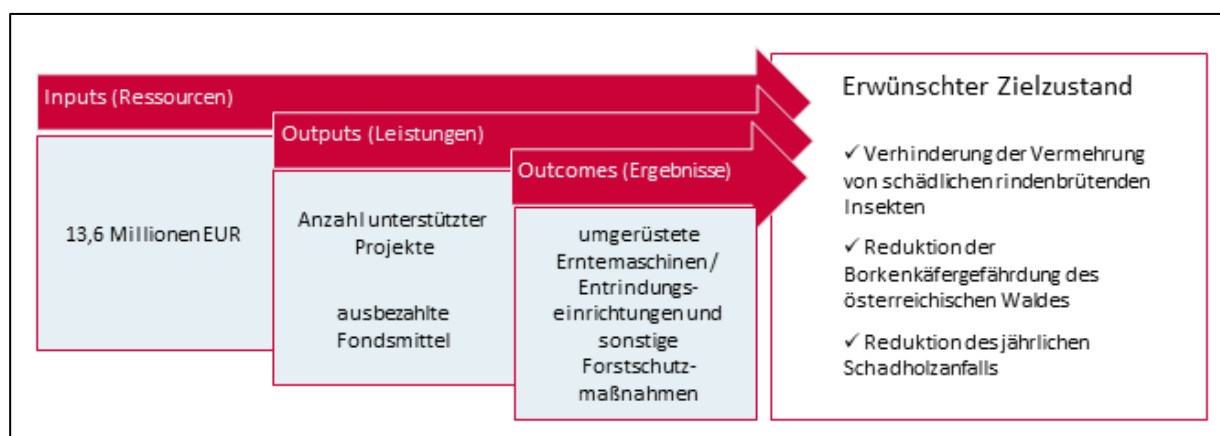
Inputs (Ressourcen)

13,6 Millionen EUR

Outputs (Leistungen)

Anzahl unterstützter Projekte

ausbezahlte Fondsmittel

Outcomes (Ergebnisse)

umgerüstete Erntemaschinen/ Entrindungseinrichtungen und sonstige Forstschutzmaßnahmen

Erwünschter Zielzustand

✓ Verhinderung der Vermehrung von schädlichen rindenbrütenden Insekten

✓ Reduktion der Borkenkäfergefährdung des österreichischen Waldes

✓ Reduktion des jährlichen Schadholzanfalls